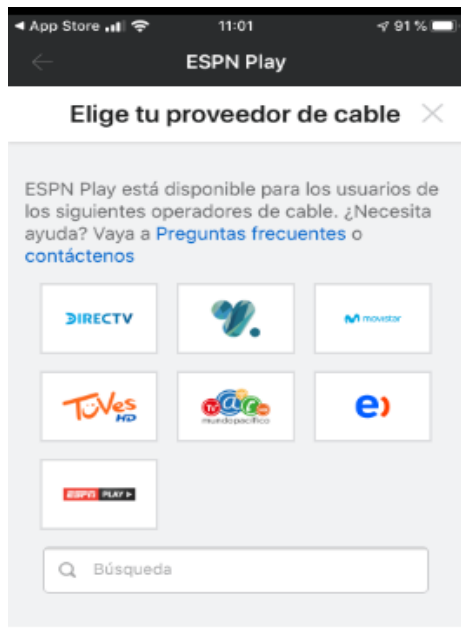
◄ App Store 11:01 91 %

ESPN Play

Elige tu proveedor de cable

ESPN Play está disponible para los usuarios de los siguientes operadores de cable. ¿Necesita ayuda? Vaya a Preguntas frecuentes o contáctenos

DIRECTV

movistar

TuVes HD

mundopacifico

ESPN PLAY

Búsqueda